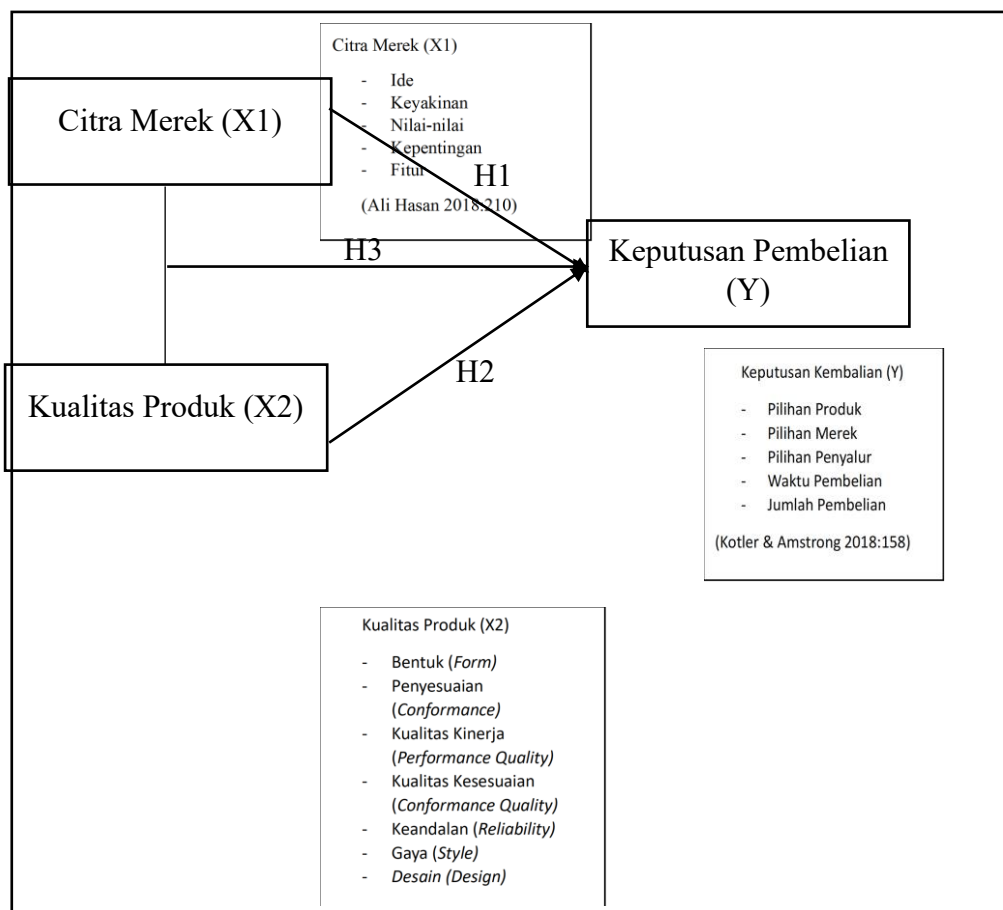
Citra Merek (X1)

- Ide
- Keyakinan
- Nilai-nilai
- Kepentingan
- Fitur

(Ali Hasan 2018:210)

Citra Merek (X1)

H1

H3

Keputusan Pembelian (Y)

H2

Kualitas Produk (X2)

Keputusan Kembalian (Y)

- Pilihan Produk
- Pilihan Merek
- Pilihan Penyalur
- Waktu Pembelian
- Jumlah Pembelian

(Kotler & Amstrong 2018:158)

Kualitas Produk (X2)

- Bentuk (*Form)*
- Penyesuaian (*Conformance)*
- Kualitas Kinerja (*Performance Quality)*
- Kualitas Kesesuaian (*Conformance Quality)*
- Keandalan (*Reliability)*
- Gaya (*Style)*
- *Desain (Design)*